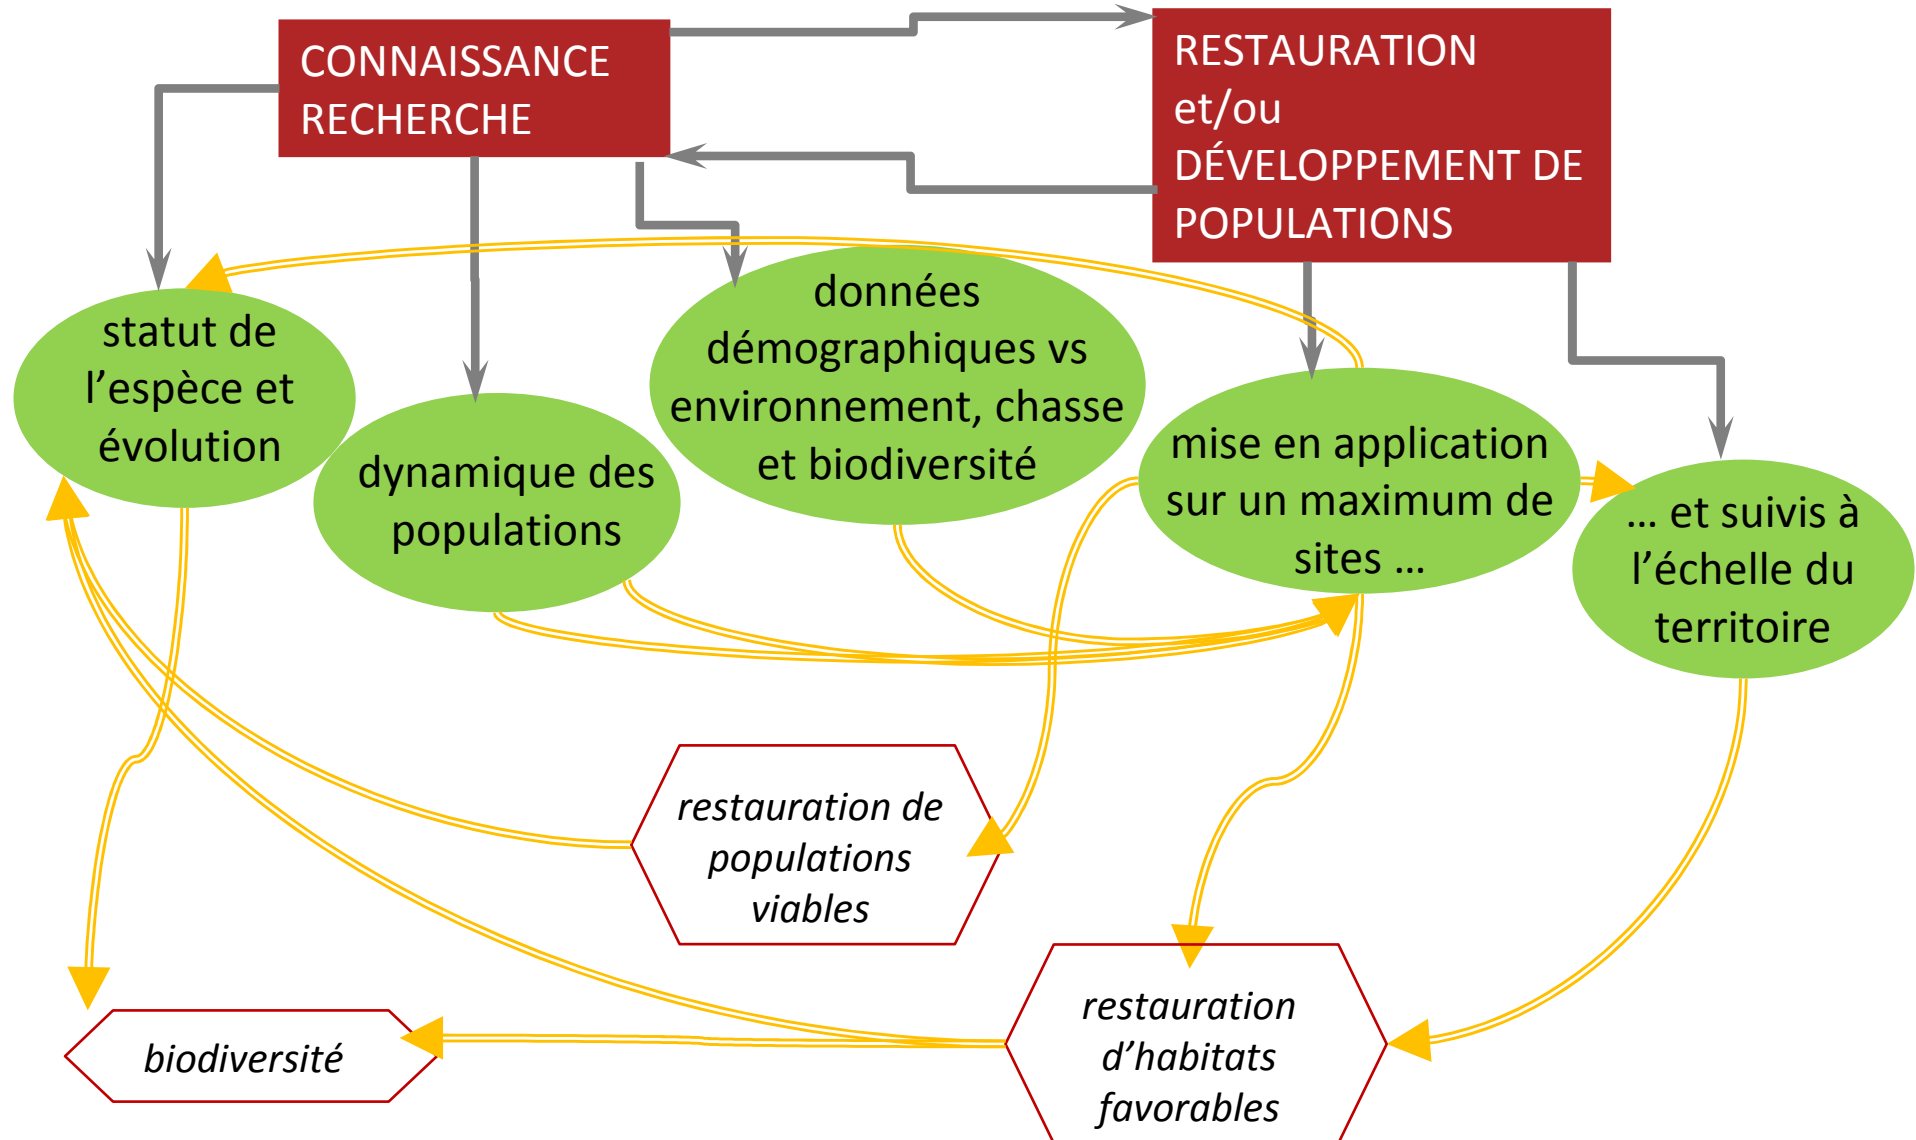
CONNAISSANCE RECHERCHE

RESTAURATION et/ou DÉVELOPPEMENT DE POPULATIONS

statut de l'espèce et évolution

dynamique des populations

données démographiques vs environnement, chasse et biodiversité

mise en application sur un maximum de sites …

… et suivis à l'échelle du territoire

restauration de populations viables

biodiversité

restauration d'habitats favorables